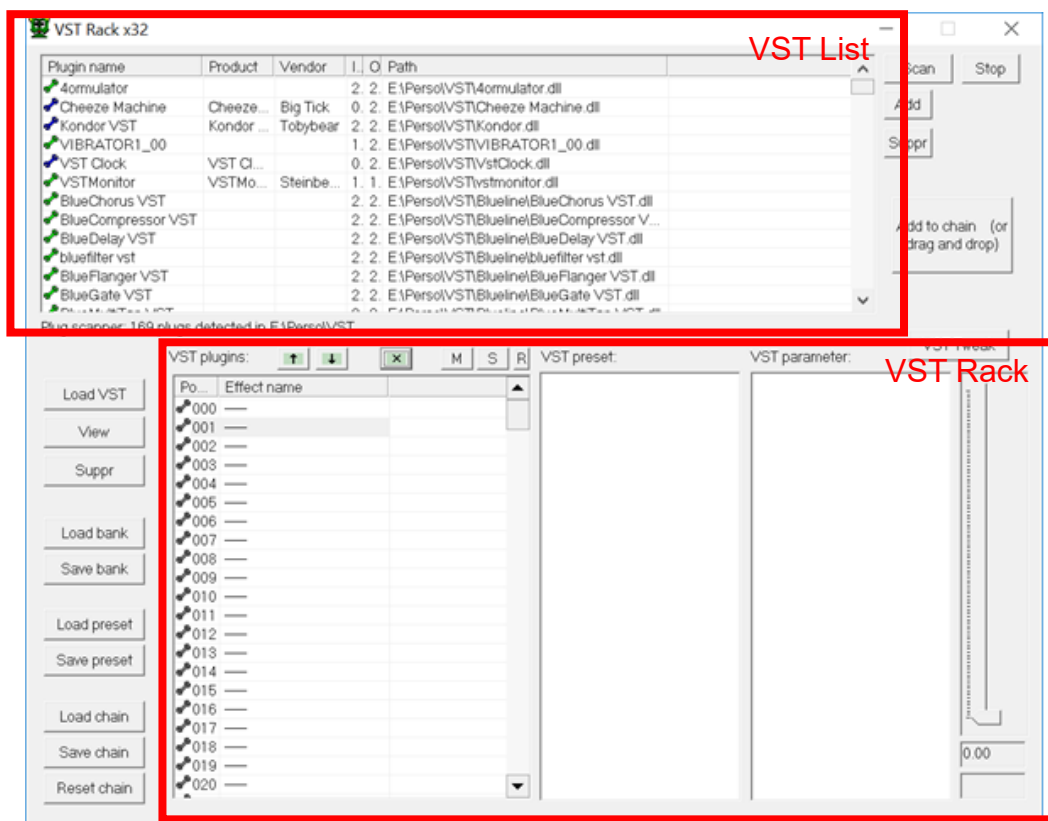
VST Rack x32

VST List

| Plugin name | Product | Vendor | I. | O | Path |
|---|---|---|---|---|---|
| 4ormulator | | | 2. | 2. | E:\Perso\VST\4ormulator.dll |
| Cheeze Machine | Cheeze... | Big Tick | 0. | 2. | E:\Perso\VST\Cheeze Machine.dll |
| Kondor VST | Kondor ... | Tobybear | 2. | 2. | E:\Perso\VST\Kondor.dll |
| VIBRATOR1_00 | | | 1. | 2. | E:\Perso\VST\VIBRATOR1_00.dll |
| VST Clock | VST Cl... | | 0. | 2. | E:\Perso\VST\VstClock.dll |
| VSTMonitor | VSTMo... | Steinbe... | 1. | 1. | E:\Perso\VST\vstmonitor.dll |
| BlueChorus VST | | | 2. | 2. | E:\Perso\VST\Blueline\BlueChorus VST.dll |
| BlueCompressor VST | | | 2. | 2. | E:\Perso\VST\Blueline\BlueCompressor V... |
| BlueDelay VST | | | 2. | 2. | E:\Perso\VST\Blueline\BlueDelay VST.dll |
| bluefilter vst | | | 2. | 2. | E:\Perso\VST\Blueline\bluefilter vst.dll |
| BlueFlanger VST | | | 2. | 2. | E:\Perso\VST\Blueline\BlueFlanger VST.dll |
| BlueGate VST | | | 2. | 2. | E:\Perso\VST\Blueline\BlueGate VST.dll |

Plug scanner: 169 plugs detected in E:\Perso\VST

Scan
Stop
Add
Suppr
Add to chain (or drag and drop)

VST Tweak
VST Rack

Load VST
View
Suppr
Load bank
Save bank
Load preset
Save preset
Load chain
Save chain
Reset chain

VST plugins:
M S R
VST preset:
VST parameter:

| Po... | Effect name |
|---|---|
| 000 | — |
| 001 | — |
| 002 | — |
| 003 | — |
| 004 | — |
| 005 | — |
| 006 | — |
| 007 | — |
| 008 | — |
| 009 | — |
| 010 | — |
| 011 | — |
| 012 | — |
| 013 | — |
| 014 | — |
| 015 | — |
| 016 | — |
| 017 | — |
| 018 | — |
| 019 | — |
| 020 | — |

0.00